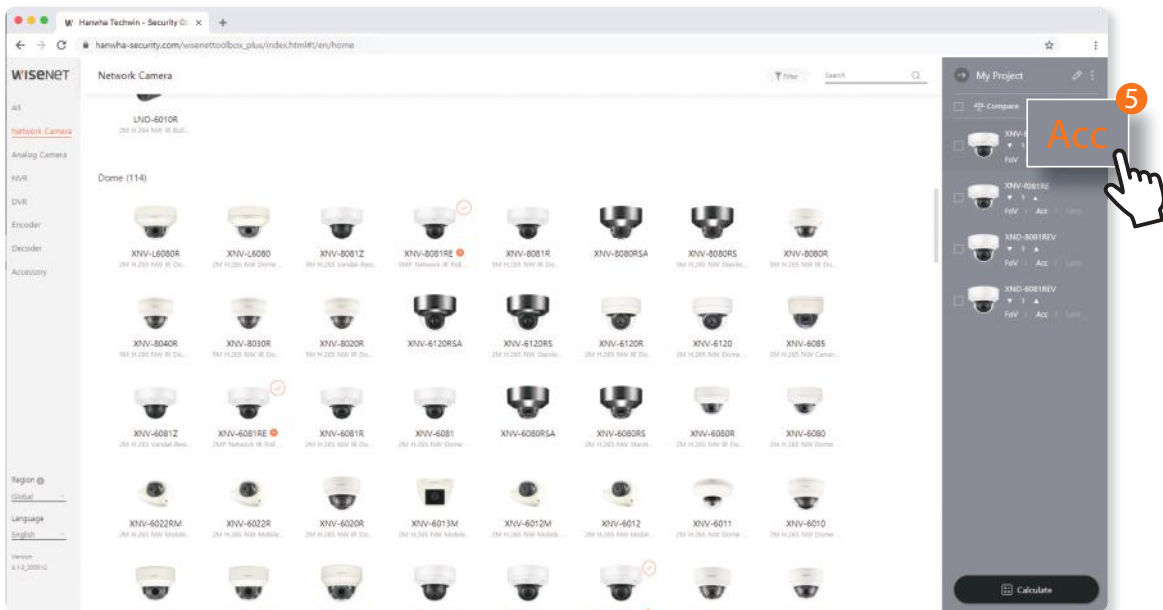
W Hanwha Techwin - Security ×

hanwha-security.com/wisenettoolbox_plus/index.html#!/en/home

WISENET

Network Camera

Filter

Search

All
Network Camera
Analog Camera
NVR
DVR
Encoder
Decoder
Accessory

LNO-6010R
2M H.264 NW IR Bull...

Dome (114)

XNV-L6080R
XNV-L6080
XNV-8081Z
XNV-8081RE
XNV-8081R
XNV-8080RSA
XNV-8080RS
XNV-8080R

XNV-8040R
XNV-8030R
XNV-8020R
XNV-6120RSA
XNV-6120RS
XNV-6120R
XNV-6120
XNV-6085

XNV-6081Z
XNV-6081RE
XNV-6081R
XNV-6081
XNV-6080RSA
XNV-6080RS
XNV-6080R
XNV-6080

XNV-6022RM
XNV-6022R
XNV-6020R
XNV-6013M
XNV-6012M
XNV-6012
XNV-6011
XNV-6010

Region
Global
Language
English
Version

My Project

Compare

5

Acc

XNV-8081RE
FoV | Acc

XND-8081REV
FoV | Acc

XND-6081REV
FoV | Acc

Calculate